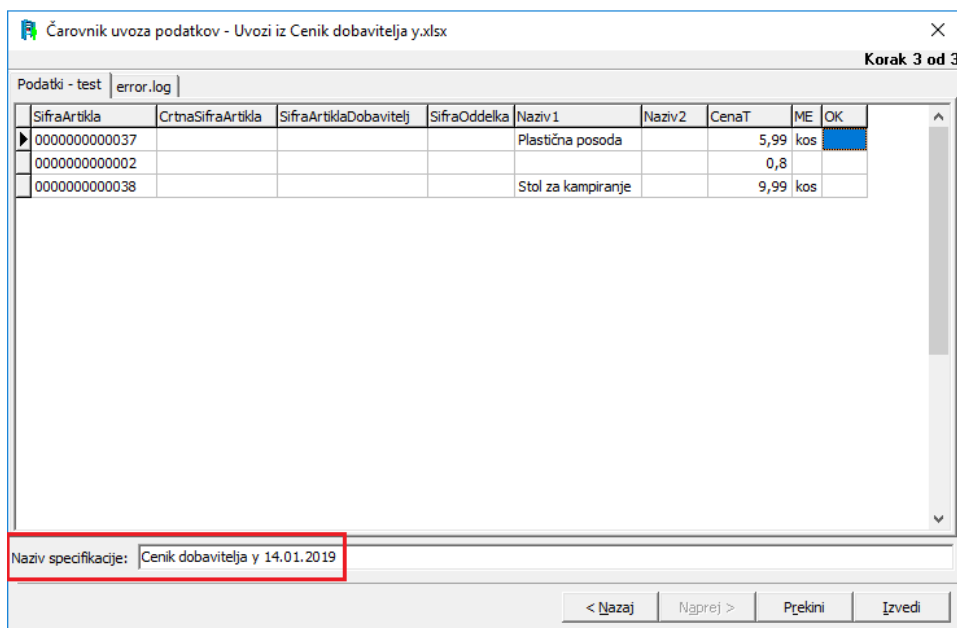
Čarovnik uvoza podatkov - Uvozi iz Cenik dobavitelja y.xlsx

Korak 3 od 3

Podatki - test | error.log

| SifraArtikla | CrtnaSifraArtikla | SifraArtiklaDobavitelj | SifraOddelka | Naziv1 | Naziv2 | CenaT | ME | OK |
|---|---|---|---|---|---|---|---|---|
| 0000000000037 | | | | Plastična posoda | | 5,99 | kos | |
| 0000000000002 | | | | | | 0,8 | | |
| 0000000000038 | | | | Stol za kampiranje | | 9,99 | kos | |

Naziv specifikacije: Cenik dobavitelja y 14.01.2019

< Nazaj | Naprej > | Prekini | Izvedi